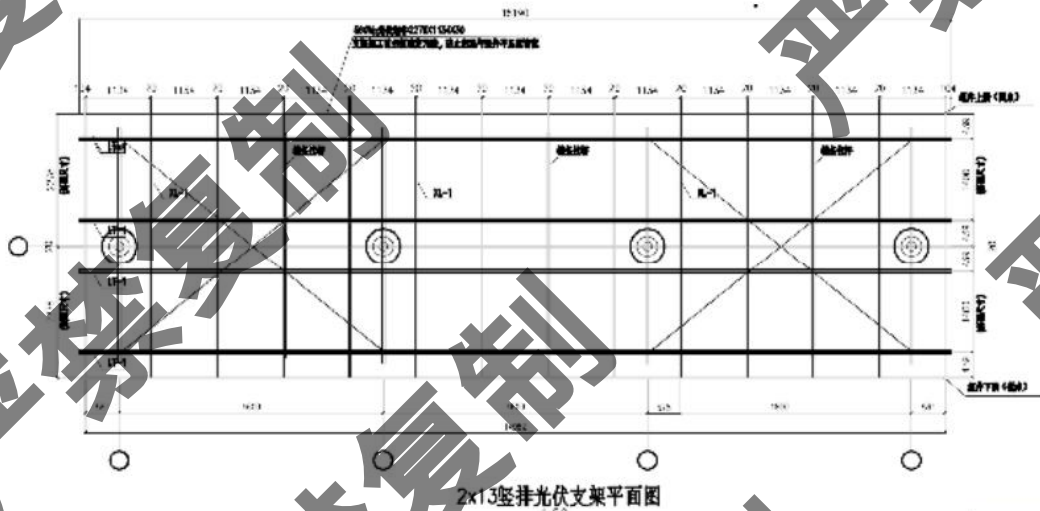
15190
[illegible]
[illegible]
1134 20 1134 20 1134 20 1134 20 1134 20 1134 20 1134 20 1134 20 1134 20 1134 20 1134 20 1134 20 1134
组件上端（高点）
LT-1
檩条拉杆
檩条拉杆
檩条拉杆
XL-1
XL-1
LT-1
LT-1
LT-1
组件下端（低点）
1620
2x13竖排光伏支架平面图